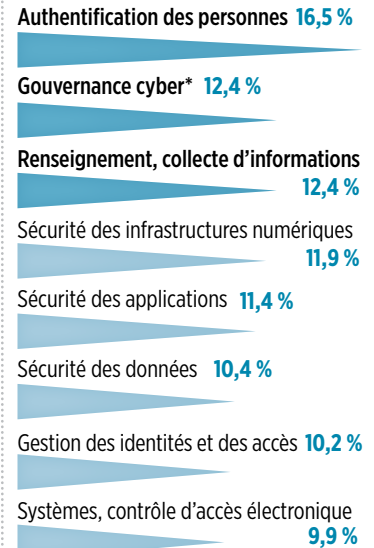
Authentification des personnes 16,5 %

Gouvernance cyber* 12,4 %

Renseignement, collecte d'informations 12,4 %

Sécurité des infrastructures numériques 11,9 %

Sécurité des applications 11,4 %

Sécurité des données 10,4 %

Gestion des identités et des accès 10,2 %

Systèmes, contrôle d'accès électronique 9,9 %